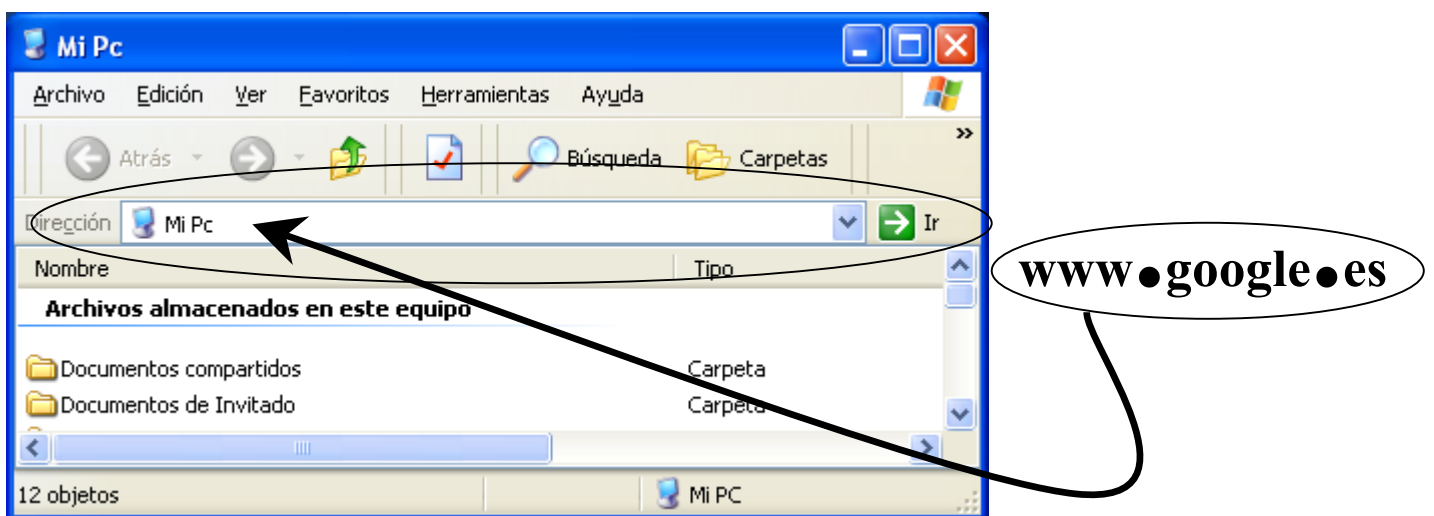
Mi Pc

Archivo Edición Ver Favoritos Herramientas Ayuda

Atrás Búsqueda Carpetas

Dirección Mi Pc Ir

| Nombre | Tipo |
|---|---|
| **Archivos almacenados en este equipo** | |
| Documentos compartidos | Carpeta |
| Documentos de Invitado | Carpeta |

12 objetos Mi PC

www●google●es